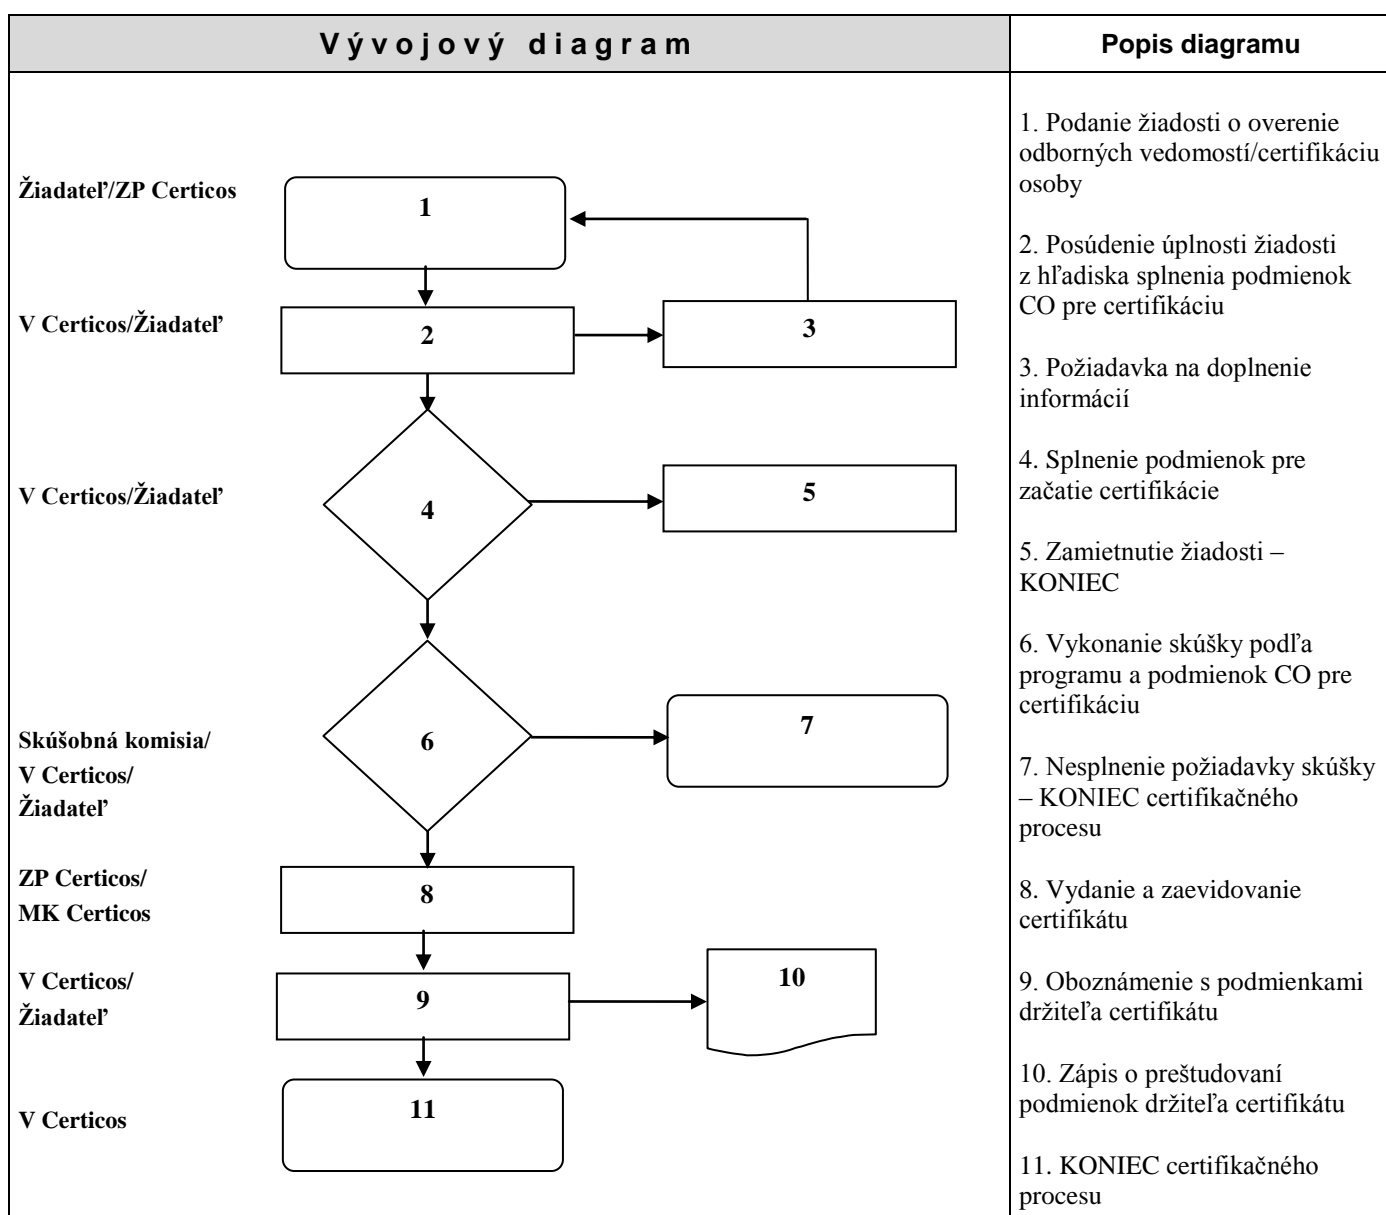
| Vývojový diagram | Popis diagramu |
|---|---|
| Žiadateľ/ZP Certicos 1 | 1. Podanie žiadosti o overenie odborných vedomostí/certifikáciu osoby |
| V Certicos/Žiadateľ 2 3 | 2. Posúdenie úplnosti žiadosti z hľadiska splnenia podmienok CO pre certifikáciu |
| | 3. Požiadavka na doplnenie informácií |
| V Certicos/Žiadateľ 4 5 | 4. Splnenie podmienok pre začatie certifikácie |
| | 5. Zamietnutie žiadosti – KONIEC |
| Skúšobná komisia/ V Certicos/ Žiadateľ 6 7 | 6. Vykonanie skúšky podľa programu a podmienok CO pre certifikáciu |
| | 7. Nesplnenie požiadavky skúšky – KONIEC certifikačného procesu |
| ZP Certicos/ MK Certicos 8 | 8. Vydanie a zaevidovanie certifikátu |
| V Certicos/ Žiadateľ 9 10 | 9. Oboznámenie s podmienkami držiteľa certifikátu |
| | 10. Zápis o preštudovaní podmienok držiteľa certifikátu |
| V Certicos 11 | 11. KONIEC certifikačného procesu |